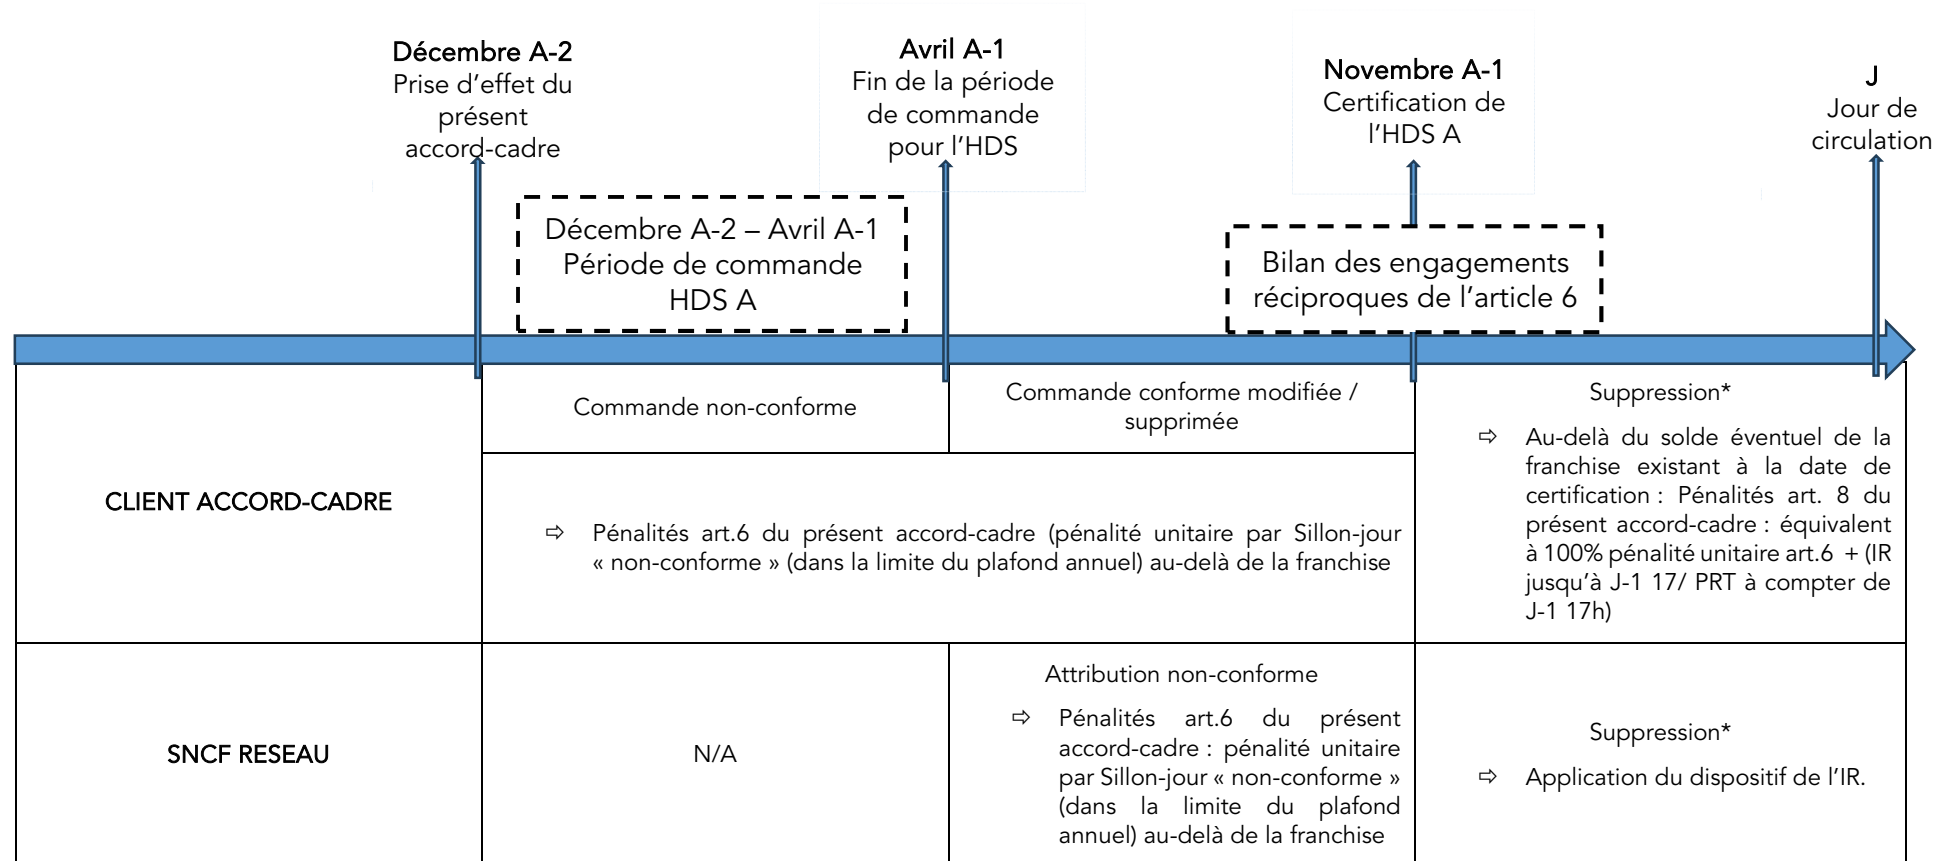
**Décembre A-2**
Prise d'effet du présent accord-cadre

**Avril A-1**
Fin de la période de commande pour l'HDS

**Novembre A-1**
Certification de l'HDS A

**J**
Jour de circulation

Décembre A-2 – Avril A-1
Période de commande HDS A

Bilan des engagements réciproques de l'article 6

| | | | |
|---|---|---|---|
| CLIENT ACCORD-CADRE | Commande non-conforme | Commande conforme modifiée / supprimée | Suppression* ⇨ Au-delà du solde éventuel de la franchise existant à la date de certification : Pénalités art. 8 du présent accord-cadre : équivalent à 100% pénalité unitaire art.6 + (IR jusqu'à J-1 17/ PRT à compter de J-1 17h) |
| | ⇨ Pénalités art.6 du présent accord-cadre (pénalité unitaire par Sillon-jour « non-conforme » (dans la limite du plafond annuel) au-delà de la franchise | | |
| SNCF RESEAU | N/A | Attribution non-conforme ⇨ Pénalités art.6 du présent accord-cadre : pénalité unitaire par Sillon-jour « non-conforme » (dans la limite du plafond annuel) au-delà de la franchise | Suppression* ⇨ Application du dispositif de l'IR. |